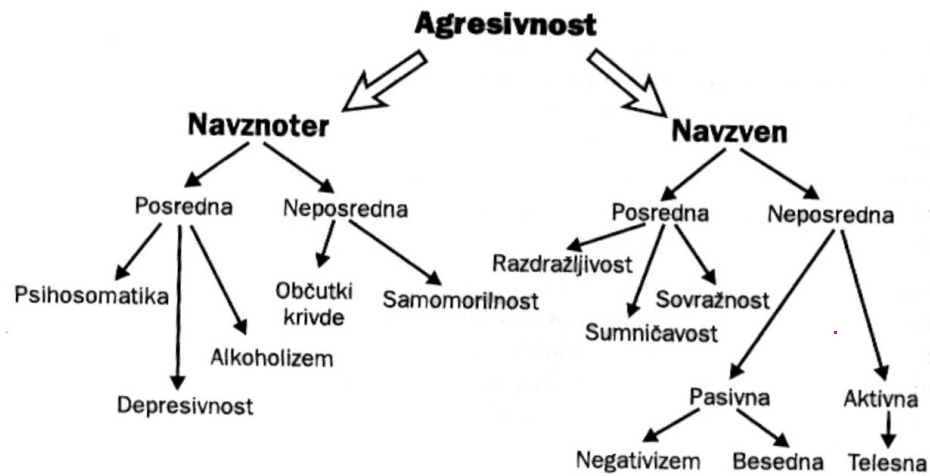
Agresivnost

Navznoter

Posredna

Psihosomatika

Depresivnost

Alkoholizem

Neposredna

Občutki krivde

Samomorilnost

Navzven

Posredna

Razdražljivost

Sumničavost

Sovražnost

Neposredna

Pasivna

Negativizem

Besedna

Aktivna

Telesna